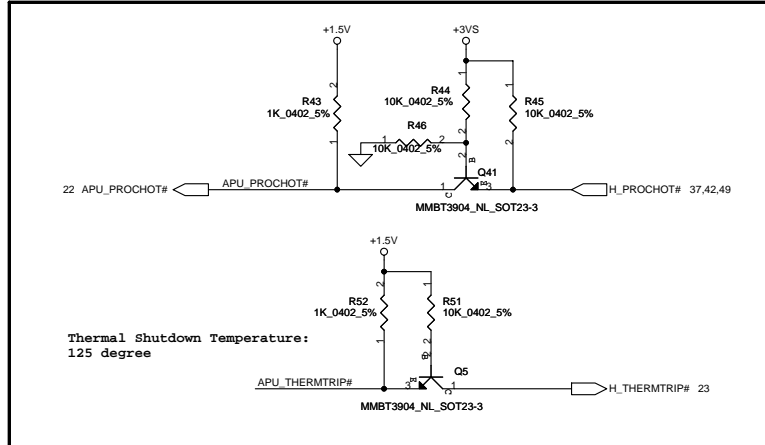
+1.5V

+3VS

R43
1K_0402_5%

R44
10K_0402_5%

R45
10K_0402_5%

R46
10K_0402_5%

1 2
2
1
2
1
2
1
2
1

B
E
C
Q41

22 APU_PROCHOT#

APU_PROCHOT#

H_PROCHOT# 37,42,49

MMBT3904_NL_SOT23-3

+1.5V

R52
1K_0402_5%

R51
10K_0402_5%

2
1
2
1

Thermal Shutdown Temperature:
125 degree

B
E
C
Q5

APU_THERMTRIP#

H_THERMTRIP# 23

MMBT3904_NL_SOT23-3